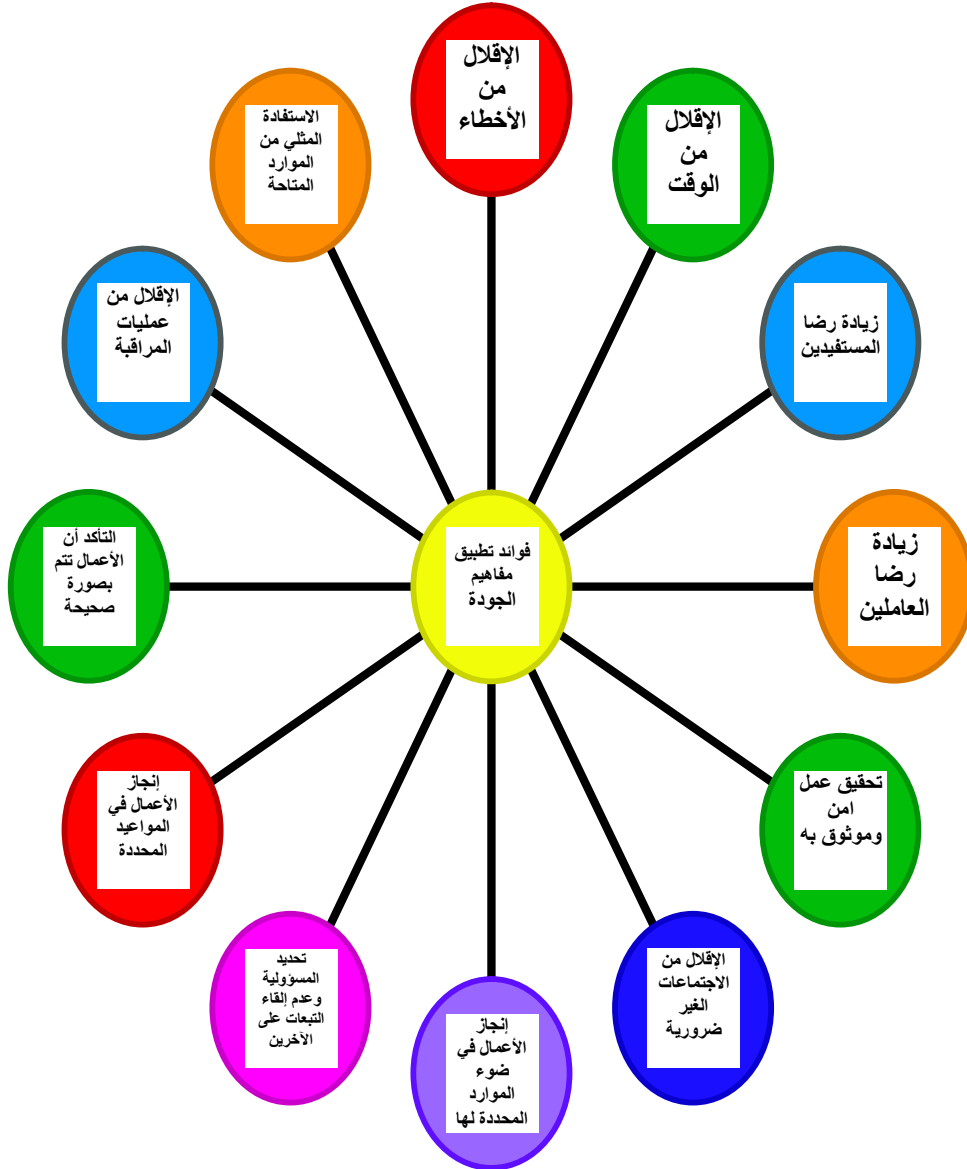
فوائد تطبيق مفاهيم الجودة

الإقلال من الأخطاء

الإقلال من الوقت

زيادة رضا المستفيدين

زيادة رضا العاملين

تحقيق عمل امن وموثوق به

الإقلال من الاجتماعات الغير ضرورية

إنجاز الأعمال في ضوء الموارد المحددة لها

تحديد المسؤولية وعدم إلقاء التبعات على الآخرين

إنجاز الأعمال في المواعيد المحددة

التأكد أن الأعمال تتم بصورة صحيحة

الإقلال من عمليات المراقبة

الاستفادة المثلي من الموارد المتاحة